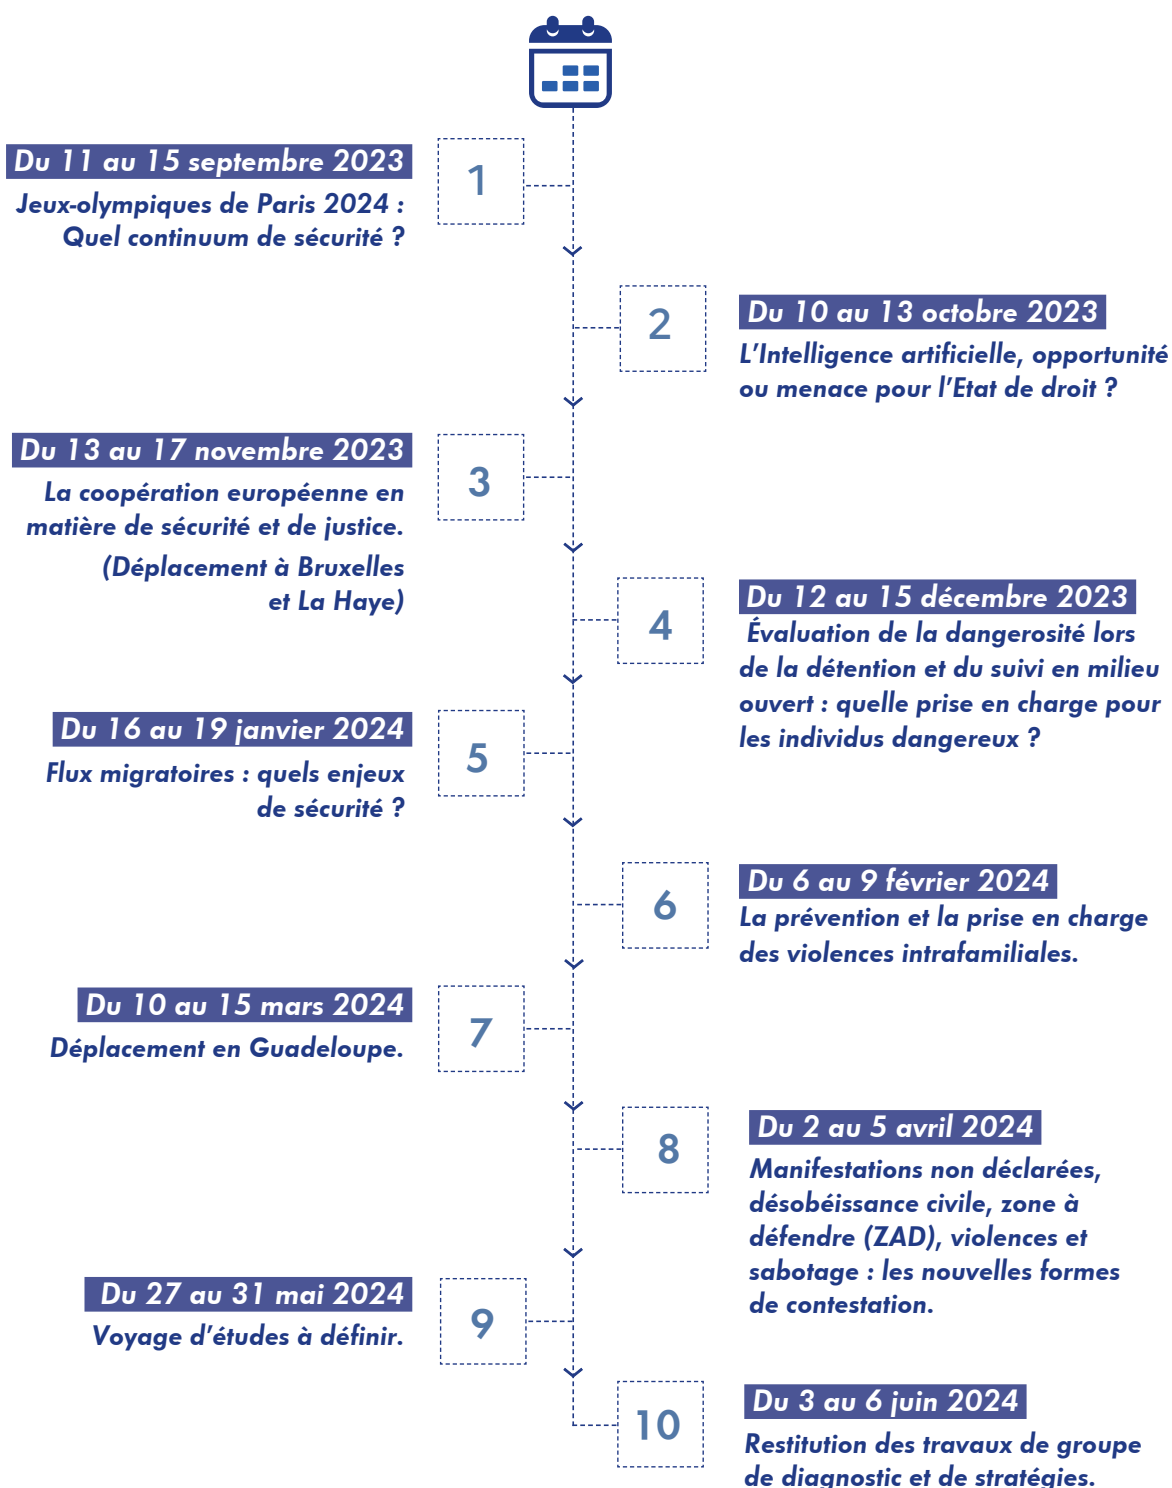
1

Du 11 au 15 septembre 2023

Jeux-olympiques de Paris 2024 : Quel continuum de sécurité ?

2

Du 10 au 13 octobre 2023

L'Intelligence artificielle, opportunité ou menace pour l'Etat de droit ?

3

Du 13 au 17 novembre 2023

La coopération européenne en matière de sécurité et de justice.

(Déplacement à Bruxelles et La Haye)

4

Du 12 au 15 décembre 2023

Évaluation de la dangerosité lors de la détention et du suivi en milieu ouvert : quelle prise en charge pour les individus dangereux ?

5

Du 16 au 19 janvier 2024

Flux migratoires : quels enjeux de sécurité ?

6

Du 6 au 9 février 2024

La prévention et la prise en charge des violences intrafamiliales.

7

Du 10 au 15 mars 2024

Déplacement en Guadeloupe.

8

Du 2 au 5 avril 2024

Manifestations non déclarées, désobéissance civile, zone à défendre (ZAD), violences et sabotage : les nouvelles formes de contestation.

9

Du 27 au 31 mai 2024

Voyage d'études à définir.

10

Du 3 au 6 juin 2024

Restitution des travaux de groupe de diagnostic et de stratégies.